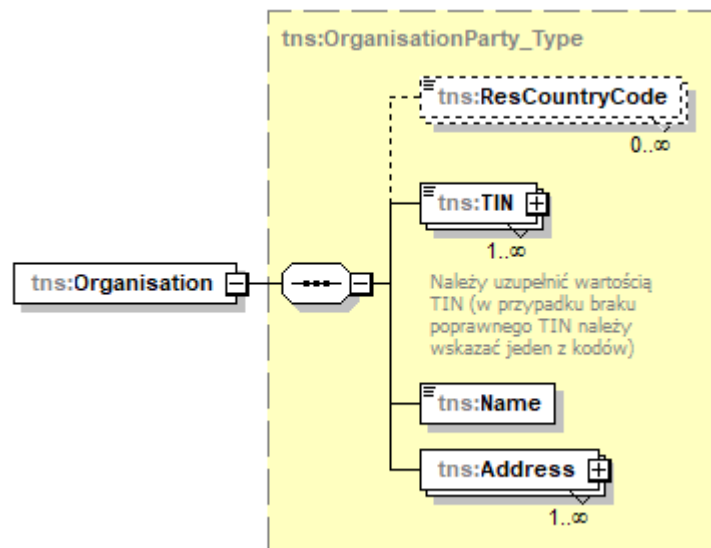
tns:OrganisationParty_Type

tns:ResCountryCode
0..∞

tns:TIN
1..∞
Należy uzupełnić wartością TIN (w przypadku braku poprawnego TIN należy wskazać jeden z kodów)

tns:Organisation

tns:Name

tns:Address
1..∞